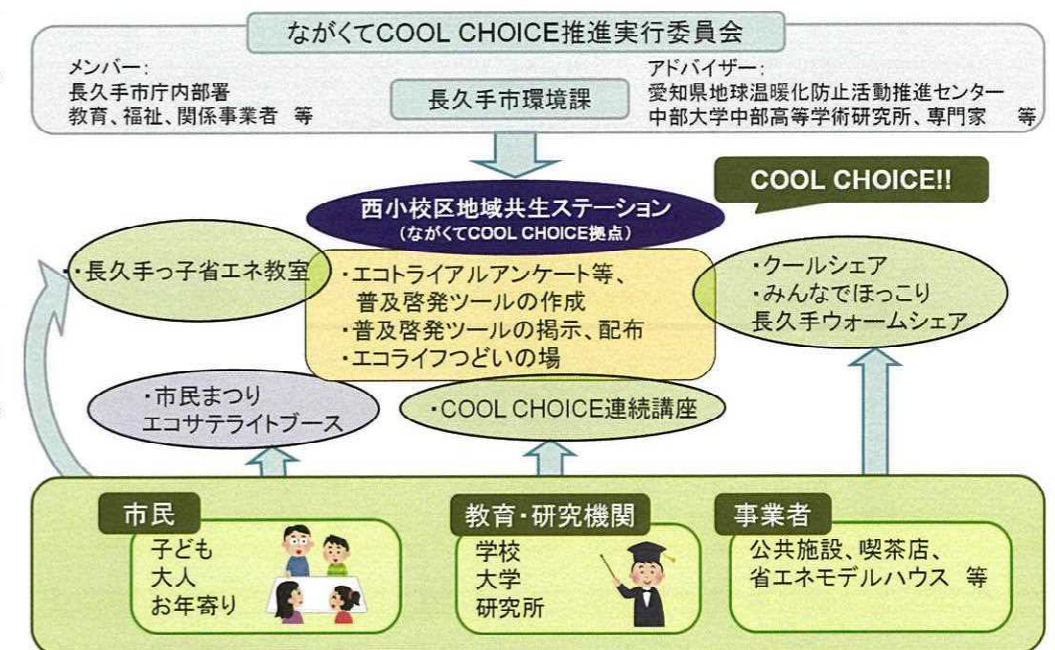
ながくてCOOL CHOICE推進実行委員会

メンバー:
長久手市庁内部署
教育、福祉、関係事業者　等

長久手市環境課

アドバイザー:
愛知県地球温暖化防止活動推進センター
中部大学中部高等学術研究所、専門家　等

COOL CHOICE!!

西小校区地域共生ステーション
(ながくてCOOL CHOICE拠点)

・長久手っ子省エネ教室

・エコトライアルアンケート等、普及啓発ツールの作成
・普及啓発ツールの掲示、配布
・エコライフつどいの場

・クールシェア
・みんなでほっこり長久手ウォームシェア

・市民まつりエコサテライトブース

・COOL CHOICE連続講座

市民
子ども
大人
お年寄り

教育・研究機関
学校
大学
研究所

事業者
公共施設、喫茶店、
省エネモデルハウス　等